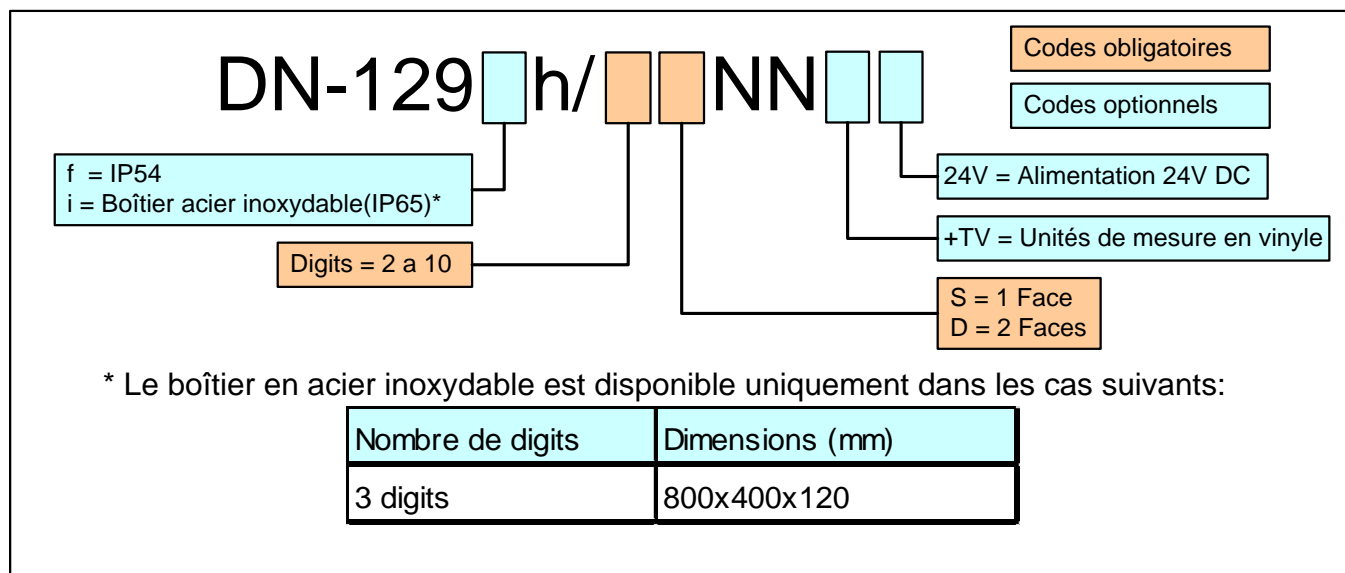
DN-129 h/ NN

Codes obligatoires

Codes optionnels

f = IP54
i = Boîtier acier inoxydable(IP65)*

24V = Alimentation 24V DC

+TV = Unités de mesure en vinyle

Digits = 2 a 10

S = 1 Face
D = 2 Faces

* Le boîtier en acier inoxydable est disponible uniquement dans les cas suivants:

| Nombre de digits | Dimensions (mm) |
|---|---|
| 3 digits | 800x400x120 |